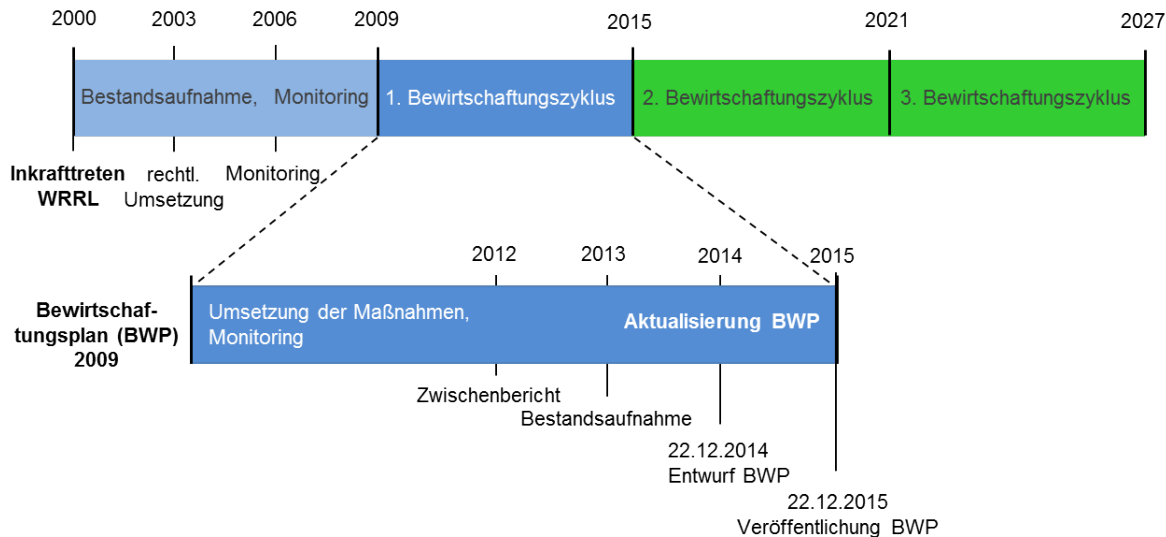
2000 2003 2006 2009 2015 2021 2027

Bestandsaufnahme, Monitoring 1. Bewirtschaftungszyklus 2. Bewirtschaftungszyklus 3. Bewirtschaftungszyklus

Inkrafttreten WRRL

rechtl. Umsetzung

Monitoring

2012 2013 2014 2015

Bewirtschaftungsplan (BWP) 2009

Umsetzung der Maßnahmen, Monitoring

Aktualisierung BWP

Zwischenbericht

Bestandsaufnahme

22.12.2014 Entwurf BWP

22.12.2015 Veröffentlichung BWP